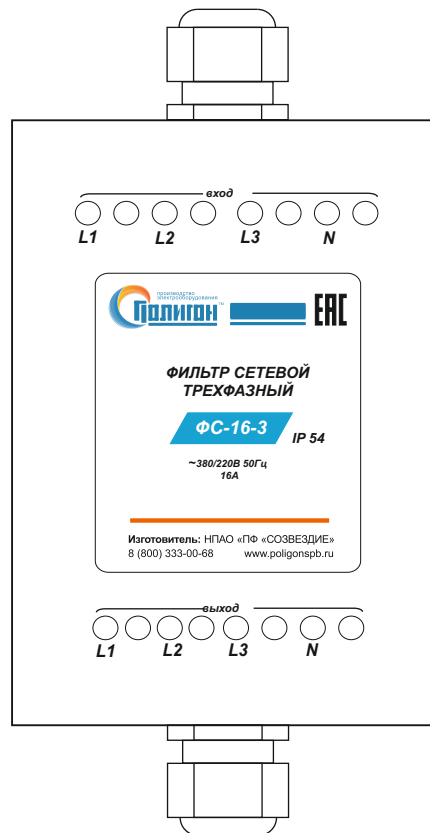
вход

L1 L2 L3 N

производство электрооборудования

ПОЛИГОН

ЕАС

ФИЛЬТР СЕТЕВОЙ ТРЕХФАЗНЫЙ

ФС-16-3

IP 54

~380/220В 50Гц
16А

Изготовитель: НПАО «ПФ «СОЗВЕЗДИЕ»
8 (800) 333-00-68 www.poligonspb.ru

выход

L1 L2 L3 N